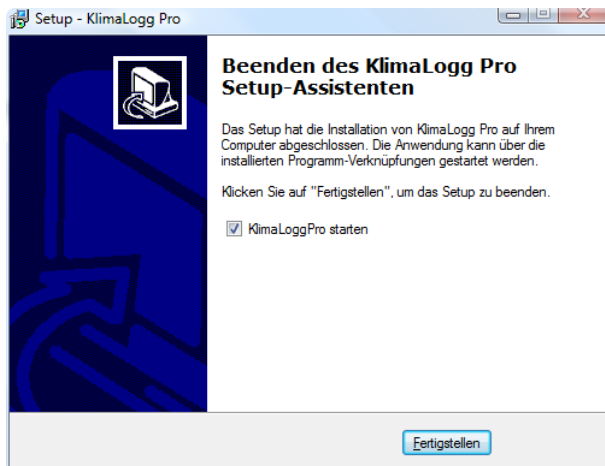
Setup - KlimaLogg Pro

Beenden des KlimaLogg Pro Setup-Assistenten

Das Setup hat die Installation von KlimaLogg Pro auf Ihrem Computer abgeschlossen. Die Anwendung kann über die installierten Programm-Verknüpfungen gestartet werden.

Klicken Sie auf "Fertigstellen", um das Setup zu beenden.

KlimaLoggPro starten

Fertigstellen